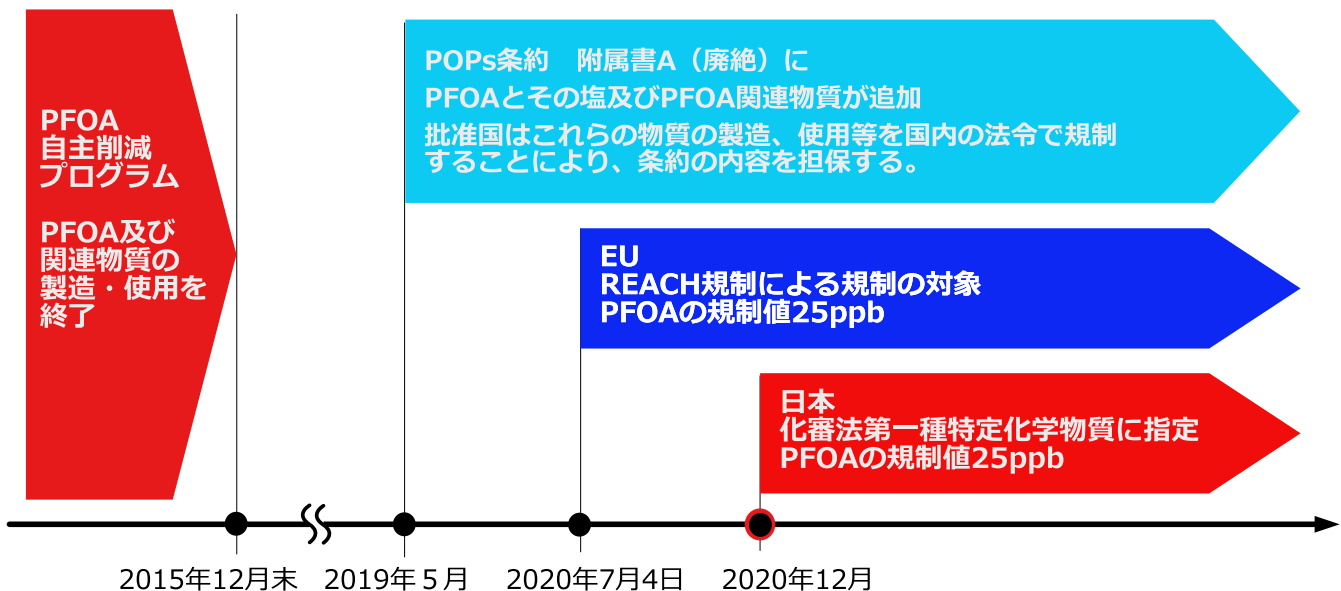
PFOA
自主削減
プログラム

PFOA及び
関連物質の
製造・使用を
終了

POPs条約　附属書A（廃絶）に
PFOAとその塩及びPFOA関連物質が追加
批准国はこれらの物質の製造、使用等を国内の法令で規制することにより、条約の内容を担保する。

EU
REACH規制による規制の対象
PFOAの規制値25ppb

日本
化審法第一種特定化学物質に指定
PFOAの規制値25ppb

2015年12月末　2019年５月　2020年7月4日　2020年12月